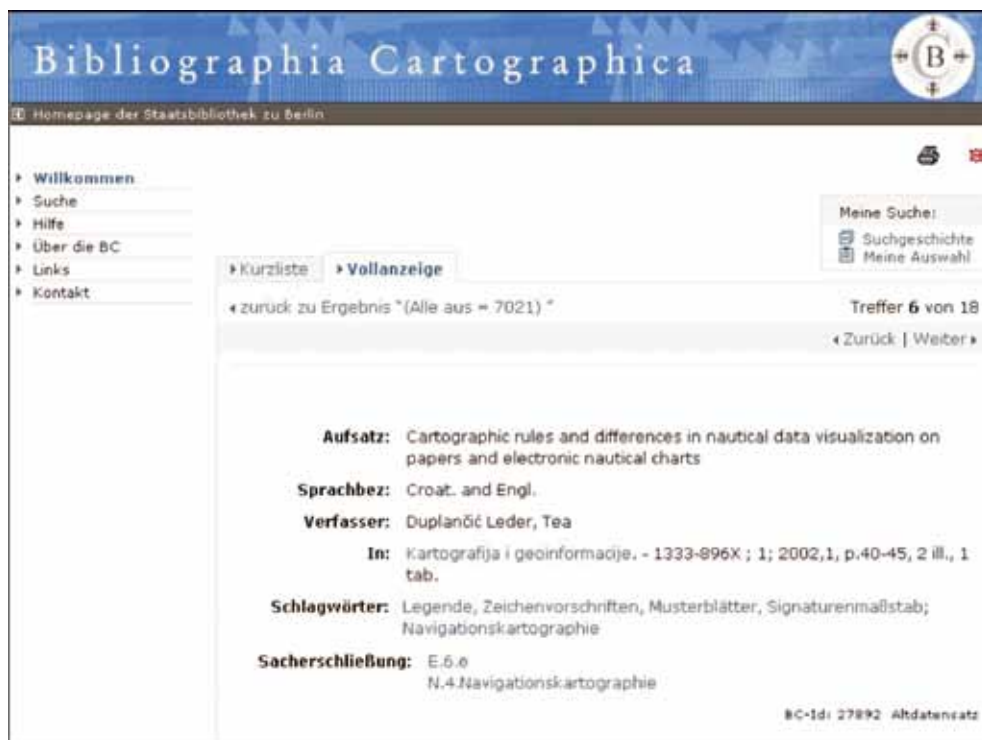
Bibliographia Cartographica

B

Homepage der Staatsbibliothek zu Berlin

Willkommen
Suche
Hilfe
Über die BC
Links
Kontakt

Meine Suche:
Suchgeschichte
Meine Auswahl

Kurzliste | Vollanzeige

zurück zu Ergebnis "(Alle aus = 7021)"

Treffer 6 von 18

Zurück | Weiter

| | |
|---|---|
| Aufsatz: | Cartographic rules and differences in nautical data visualization on papers and electronic nautical charts |
| Sprachbez: | Croat. and Engl. |
| Verfasser: | Duplančić Leder, Tea |
| In: | Kartografija i geoinformacije. - 1333-896X ; 1; 2002,1, p.40-45, 2 ill., 1 tab. |
| Schlagwörter: | Legende, Zeichenvorschriften, Musterblätter, Signaturenmaßstab; Navigationskartographie |
| Sacherschließung: | E.6.e N.4.Navigationskartographie |

BC-Id: 27892 Altdatensatz